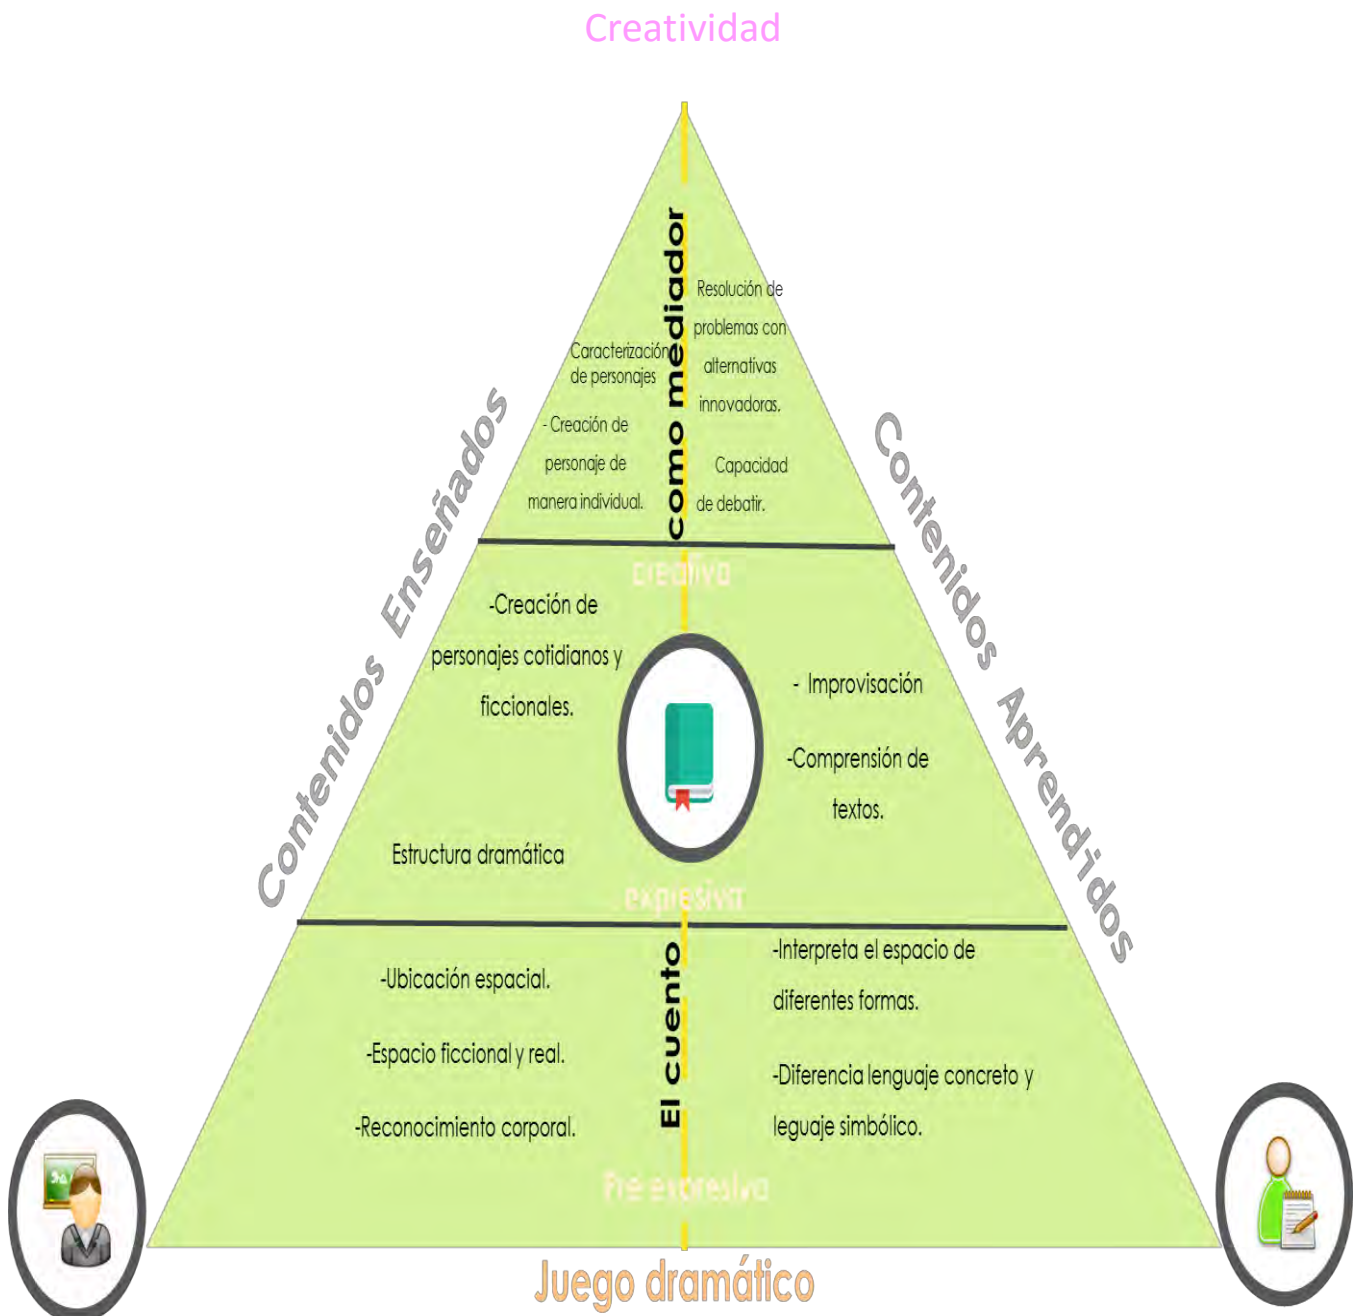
Creatividad

Contenidos Enseñados

Contenidos Aprendidos

como mediador

Caracterización de personajes

- Creación de personaje de manera individual.

Resolución de problemas con alternativas innovadoras.

Capacidad de debatir.

creativa

-Creación de personajes cotidianos y ficcionales.

Estructura dramática

- Improvisación

-Comprensión de textos.

expresiva

El cuento

-Ubicación espacial.

-Espacio ficcional y real.

-Reconocimiento corporal.

-Interpreta el espacio de diferentes formas.

-Diferencia lenguaje concreto y leguaje simbólico.

Pre expresiva

Juego dramático